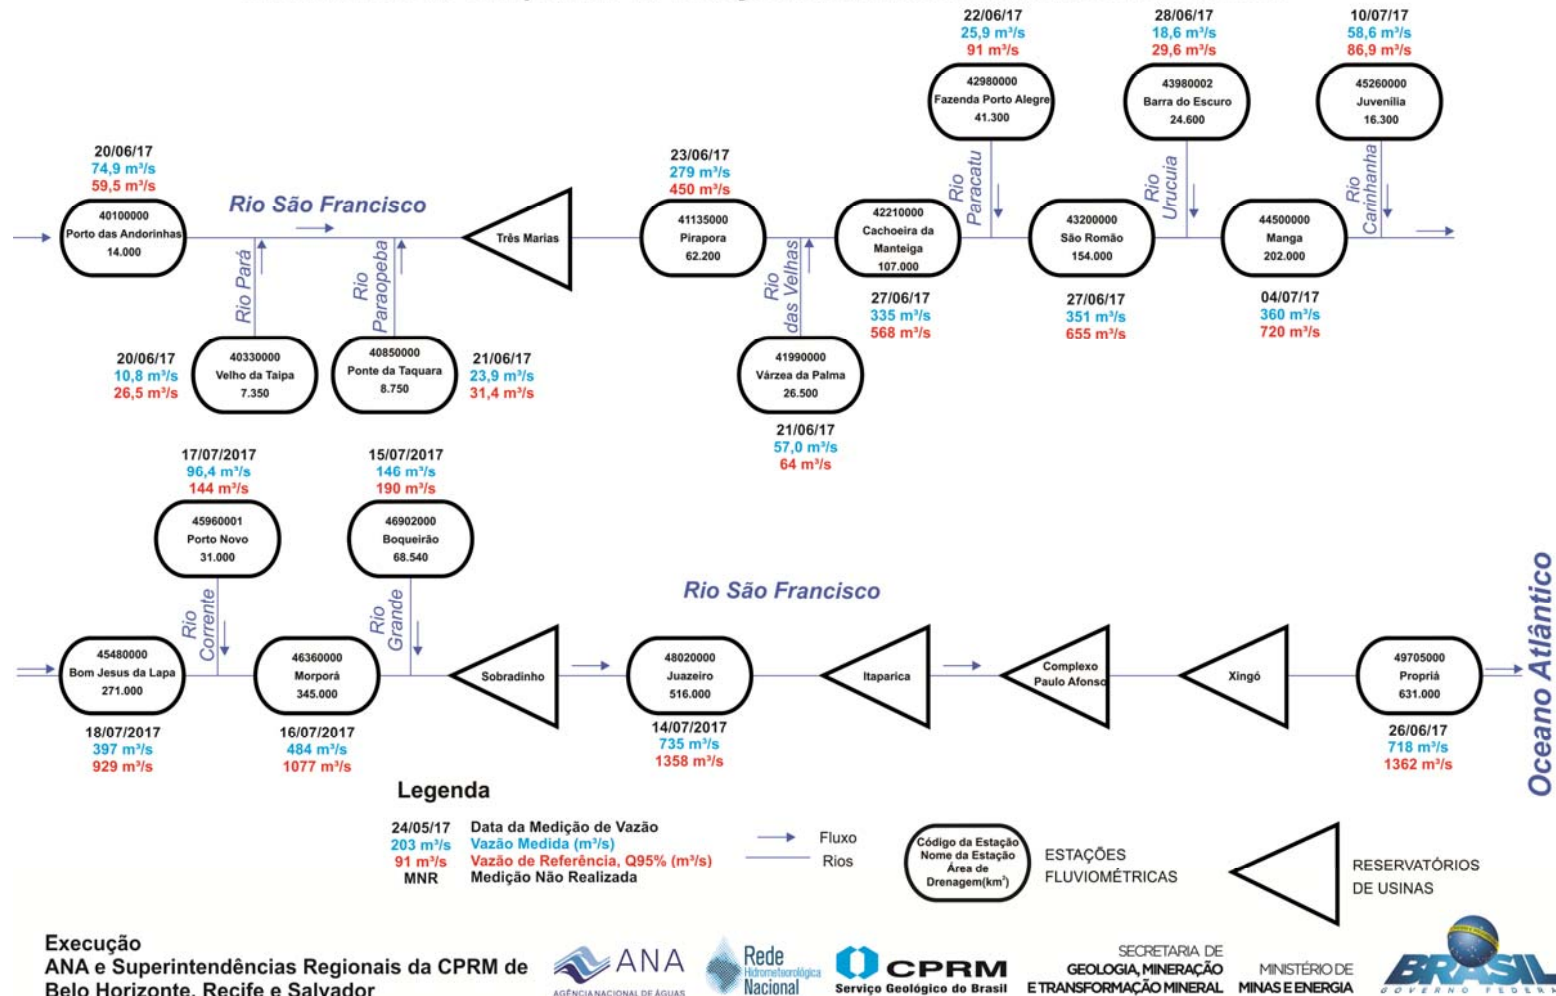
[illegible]

22/06/17
25,9 m³/s
91 m³/s

28/06/17
18,6 m³/s
29,6 m³/s

10/07/17
58,6 m³/s
86,9 m³/s

42980000
Fazenda Porto Alegre
41.300

43980002
Barra do Escuro
24.600

45260000
Juvenília
16.300

20/06/17
74,9 m³/s
59,5 m³/s

Rio São Francisco

23/06/17
279 m³/s
450 m³/s

Rio Paracatu

Rio Urucuia

Rio Carinhanha

40100000
Porto das Andorinhas
14.000

Três Marias

41135000
Pirapora
62.200

42210000
Cachoeira da Manteiga
107.000

43200000
São Romão
154.000

44500000
Manga
202.000

Rio Pará

Rio Paraopeba

Rio das Velhas

27/06/17
335 m³/s
568 m³/s

27/06/17
351 m³/s
655 m³/s

04/07/17
360 m³/s
720 m³/s

20/06/17
10,8 m³/s
26,5 m³/s

40330000
Velho da Taipa
7.350

40850000
Ponte da Taquara
8.750

21/06/17
23,9 m³/s
31,4 m³/s

41990000
Várzea da Palma
26.500

21/06/17
57,0 m³/s
64 m³/s

17/07/2017
96,4 m³/s
144 m³/s

15/07/2017
146 m³/s
190 m³/s

45960001
Porto Novo
31.000

46902000
Boqueirão
68.540

Rio São Francisco

Oceano Atlântico

Rio Corrente

Rio Grande

45480000
Bom Jesus da Lapa
271.000

46360000
Morporá
345.000

Sobradinho

48020000
Juazeiro
516.000

Itaparica

Complexo Paulo Afonso

Xingó

49705000
Propriá
631.000

18/07/2017
397 m³/s
929 m³/s

16/07/2017
484 m³/s
1077 m³/s

14/07/2017
735 m³/s
1358 m³/s

26/06/17
718 m³/s
1362 m³/s

Legenda

24/05/17 Data da Medição de Vazão
203 m³/s Vazão Medida (m³/s)
91 m³/s Vazão de Referência, Q95% (m³/s)
MNR Medição Não Realizada

Fluxo
Rios

Código da Estação
Nome da Estação
Área de Drenagem(km²)

ESTAÇÕES FLUVIOMÉTRICAS

RESERVATÓRIOS DE USINAS

Execução
ANA e Superintendências Regionais da CPRM de Belo Horizonte, Recife e Salvador

ANA
AGÊNCIA NACIONAL DE ÁGUAS

Rede Hidrometeorológica Nacional

CPRM
Serviço Geológico do Brasil

SECRETARIA DE GEOLOGIA, MINERAÇÃO E TRANSFORMAÇÃO MINERAL

MINISTÉRIO DE MINAS E ENERGIA

BRASIL
GOVERNO FEDERAL